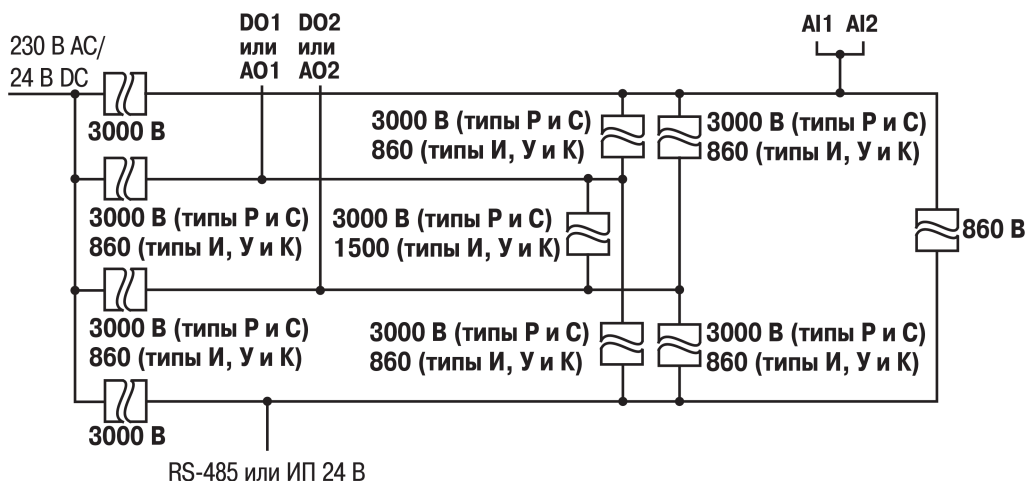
230 В АС/
24 В DC

DO1
или
AO1

DO2
или
AO2

AI1 AI2

3000 В

3000 В (типы Р и С)
860 (типы И, У и К)

3000 В (типы Р и С)
860 (типы И, У и К)

3000 В (типы Р и С)
860 (типы И, У и К)

3000 В (типы Р и С)
1500 (типы И, У и К)

860 В

3000 В (типы Р и С)
860 (типы И, У и К)

3000 В (типы Р и С)
860 (типы И, У и К)

3000 В (типы Р и С)
860 (типы И, У и К)

3000 В

RS-485 или ИП 24 В